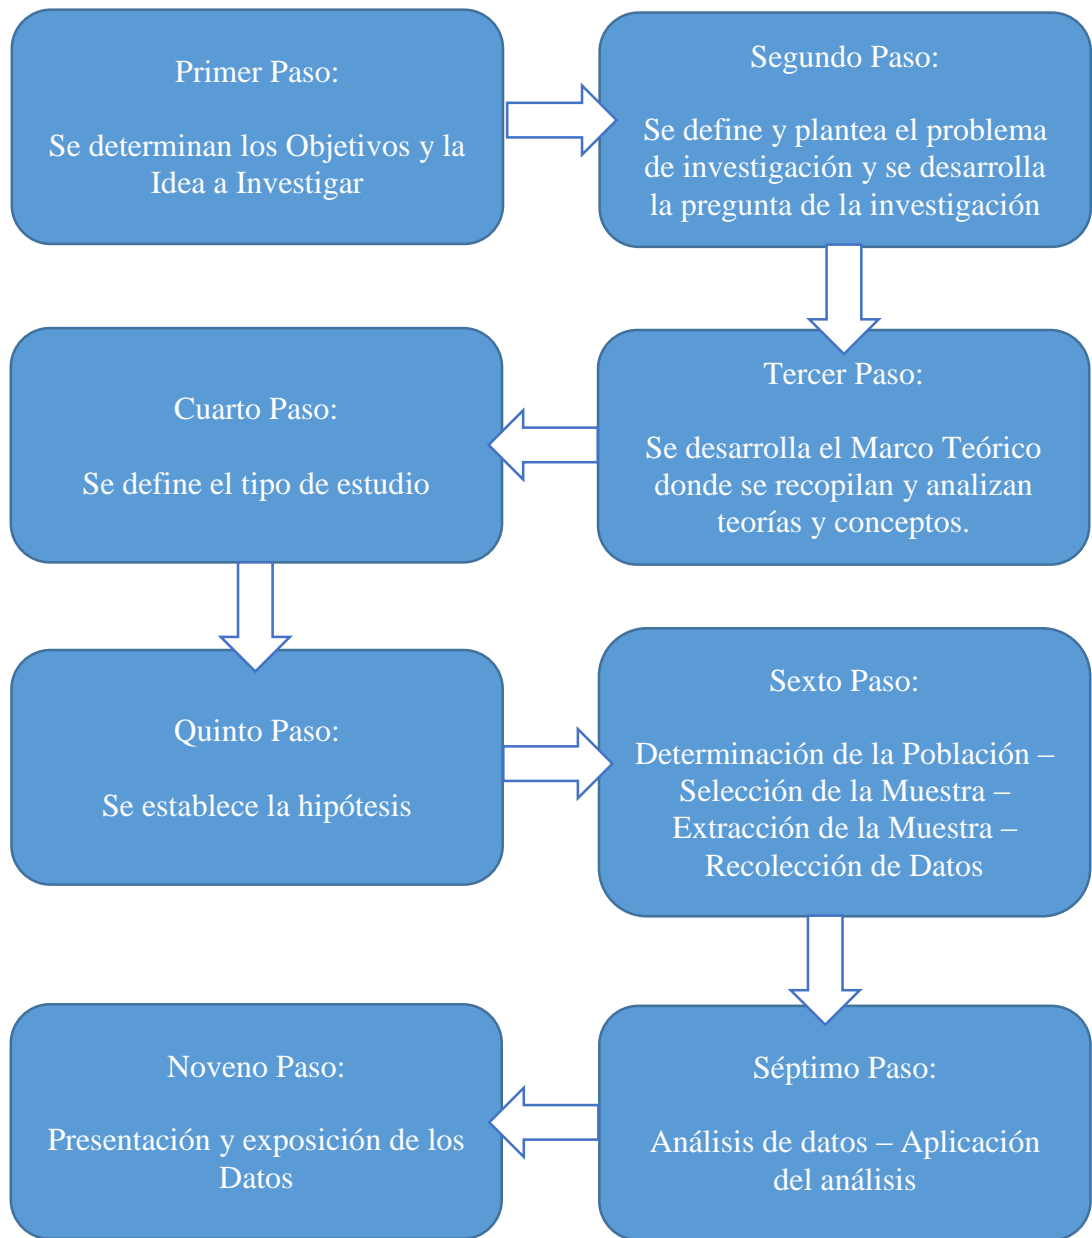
Primer Paso:

Se determinan los Objetivos y la Idea a Investigar

Segundo Paso:

Se define y plantea el problema de investigación y se desarrolla la pregunta de la investigación

Tercer Paso:

Se desarrolla el Marco Teórico donde se recopilan y analizan teorías y conceptos.

Cuarto Paso:

Se define el tipo de estudio

Quinto Paso:

Se establece la hipótesis

Sexto Paso:

Determinación de la Población – Selección de la Muestra – Extracción de la Muestra – Recolección de Datos

Séptimo Paso:

Análisis de datos – Aplicación del análisis

Noveno Paso:

Presentación y exposición de los Datos